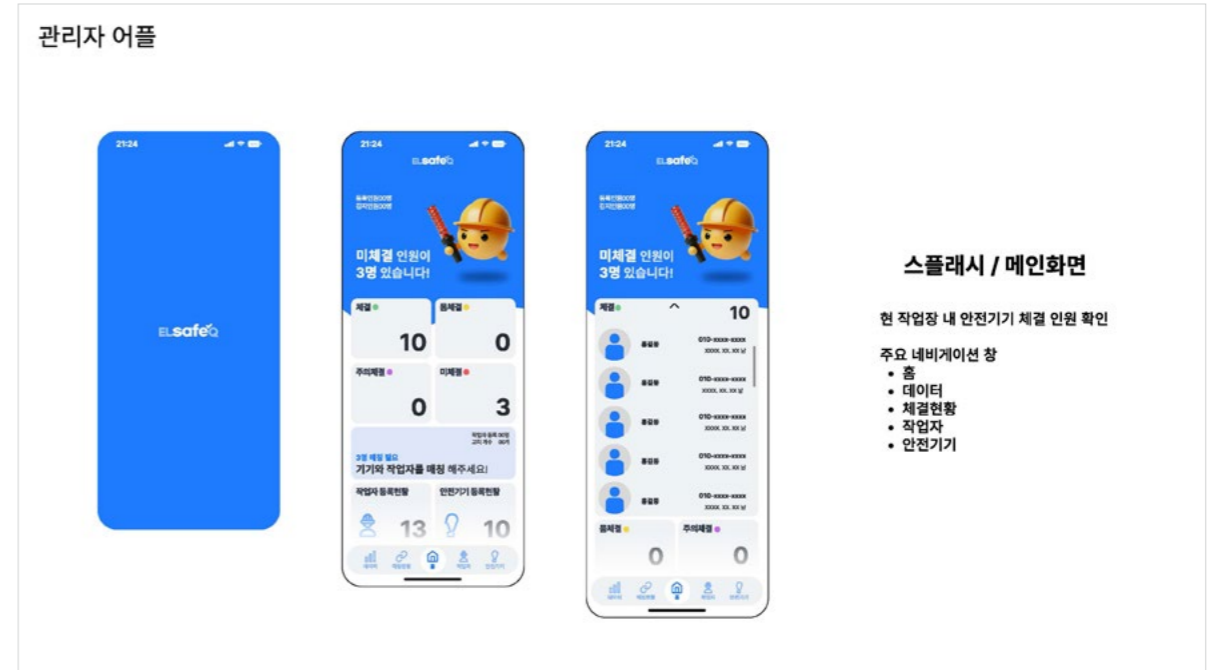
관리자 어플

21:24

ELsafeQ

21:24

ELsafeQ

등록인원00명
출근인원00명

미체결 인원이
3명 있습니다!

체결

10

풀체결

0

주의체결

0

미체결

3

3명 매칭 필요
기기와 작업자를 매칭 해주세요!

작업자 등록현황

13

안전기기 등록현황

10

데이터 체결현황 홈 작업자 안전기기

21:24

ELsafeQ

등록인원00명
출근인원00명

미체결 인원이
3명 있습니다!

체결

10

홍길동 010-xxxx-xxxx

홍길동 010-xxxx-xxxx

홍길동 010-xxxx-xxxx

홍길동 010-xxxx-xxxx

홍길동 010-xxxx-xxxx

풀체결

0

주의체결

0

데이터 체결현황 홈 작업자 안전기기

스플래시 / 메인화면

현 작업장 내 안전기기 체결 인원 확인

주요 네비게이션 창
• 홈
• 데이터
• 체결현황
• 작업자
• 안전기기